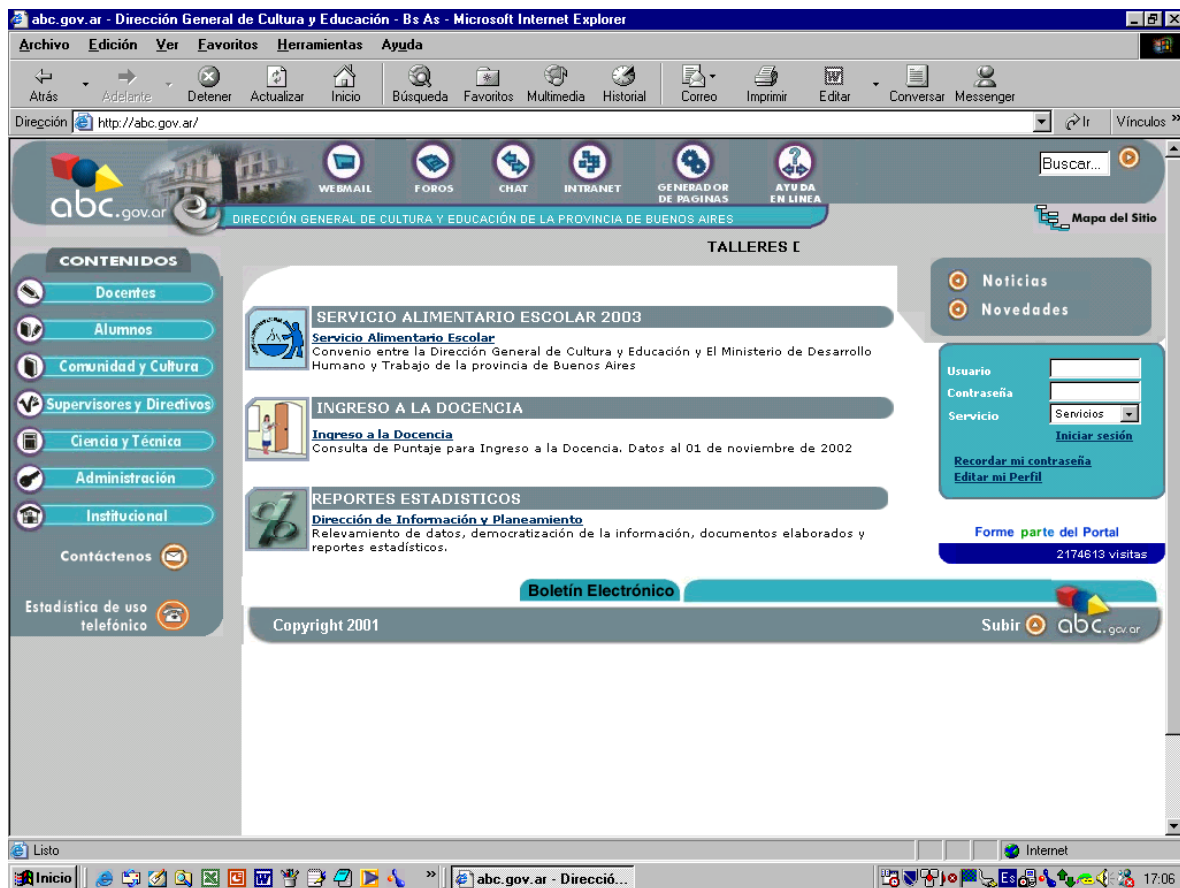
abc.gov.ar - Dirección General de Cultura y Educación - Bs As - Microsoft Internet Explorer

Archivo Edición Ver Favoritos Herramientas Ayuda

Atrás Adelante Detener Actualizar Inicio Búsqueda Favoritos Multimedia Historial Correo Imprimir Editar Conversar Messenger

Dirección http://abc.gov.ar/ Ir Vínculos »

abc.gov.ar

WEBMAIL FOROS CHAT INTRANET GENERADOR DE PAGINAS AYUDA EN LINEA

Buscar...

DIRECCIÓN GENERAL DE CULTURA Y EDUCACIÓN DE LA PROVINCIA DE BUENOS AIRES

Mapa del Sitio

TALLERES [

CONTENIDOS

Docentes

Alumnos

Comunidad y Cultura

Supervisores y Directivos

Ciencia y Técnica

Administración

Institucional

Contáctenos

Estadistica de uso telefónico

SERVICIO ALIMENTARIO ESCOLAR 2003

Servicio Alimentario Escolar
Convenio entre la Dirección General de Cultura y Educación y El Ministerio de Desarrollo Humano y Trabajo de la provincia de Buenos Aires

INGRESO A LA DOCENCIA

Ingreso a la Docencia
Consulta de Puntaje para Ingreso a la Docencia. Datos al 01 de noviembre de 2002

REPORTES ESTADISTICOS

Dirección de Información y Planeamiento
Relevamiento de datos, democratización de la información, documentos elaborados y reportes estadísticos.

Noticias

Novedades

Usuario

Contraseña

Servicio Servicios

Iniciar sesión

Recordar mi contraseña
Editar mi Perfil

Forme parte del Portal

2174613 visitas

Boletín Electrónico

Copyright 2001

Subir abc.gov.ar

Listo

Internet

Inicio

abc.gov.ar - Direcció...

17:06